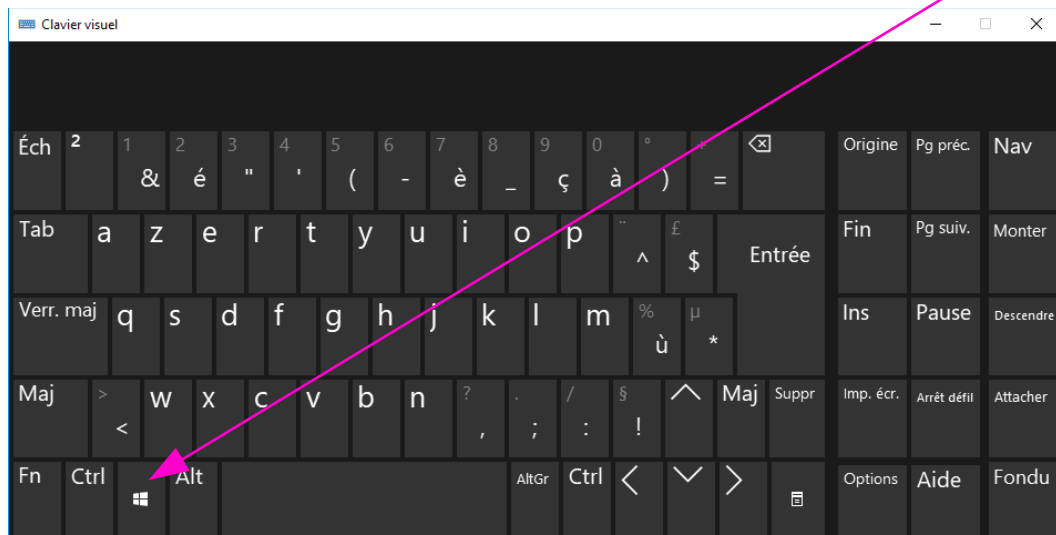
Clavier visuel

Éch ² 1 & 2 é 3 " 4 ' 5 ( 6 - 7 è 8 _ 9 ç 0 à ° ) + =

Tab a z e r t y u i o p ¨ ^ £ $ Entrée

Verr. maj q s d f g h j k l m % ù µ *

Maj > < w x c v b n ? , . ; / : § ! Maj Suppr

Fn Ctrl Alt AltGr Ctrl

Origine Pg préc. Nav

Fin Pg suiv. Monter

Ins Pause Descendre

Imp. écr. Arrêt défil Attacher

Options Aide Fondu